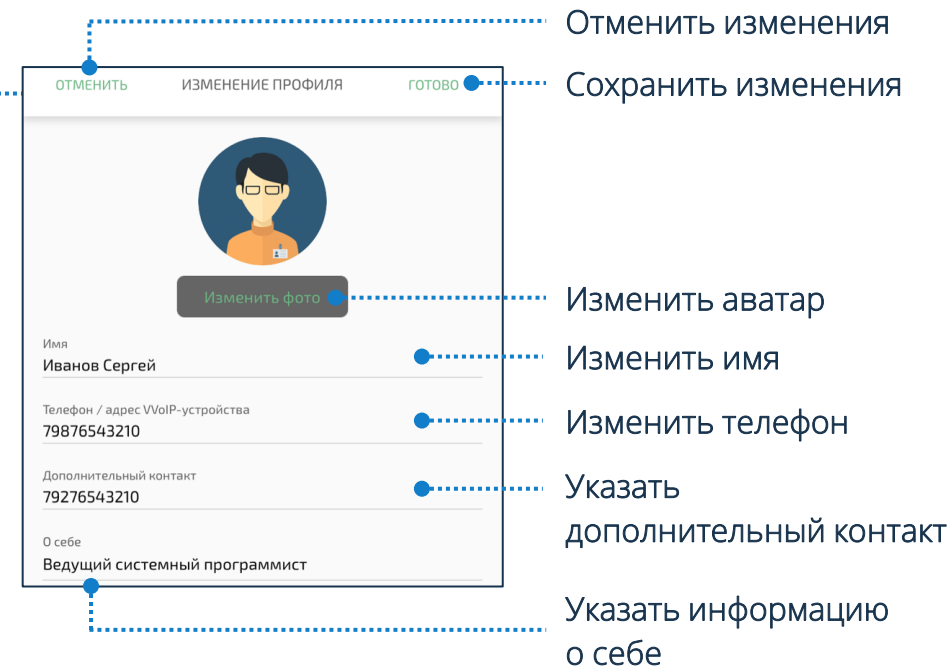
Отменить изменения

ОТМЕНИТЬ

ИЗМЕНЕНИЕ ПРОФИЛЯ

ГОТОВО

Сохранить изменения

Изменить фото

Изменить аватар

Имя
Иванов Сергей

Изменить имя

Телефон / адрес VVoIP-устройства
79876543210

Изменить телефон

Дополнительный контакт
79276543210

Указать дополнительный контакт

О себе
Ведущий системный программист

Указать информацию о себе